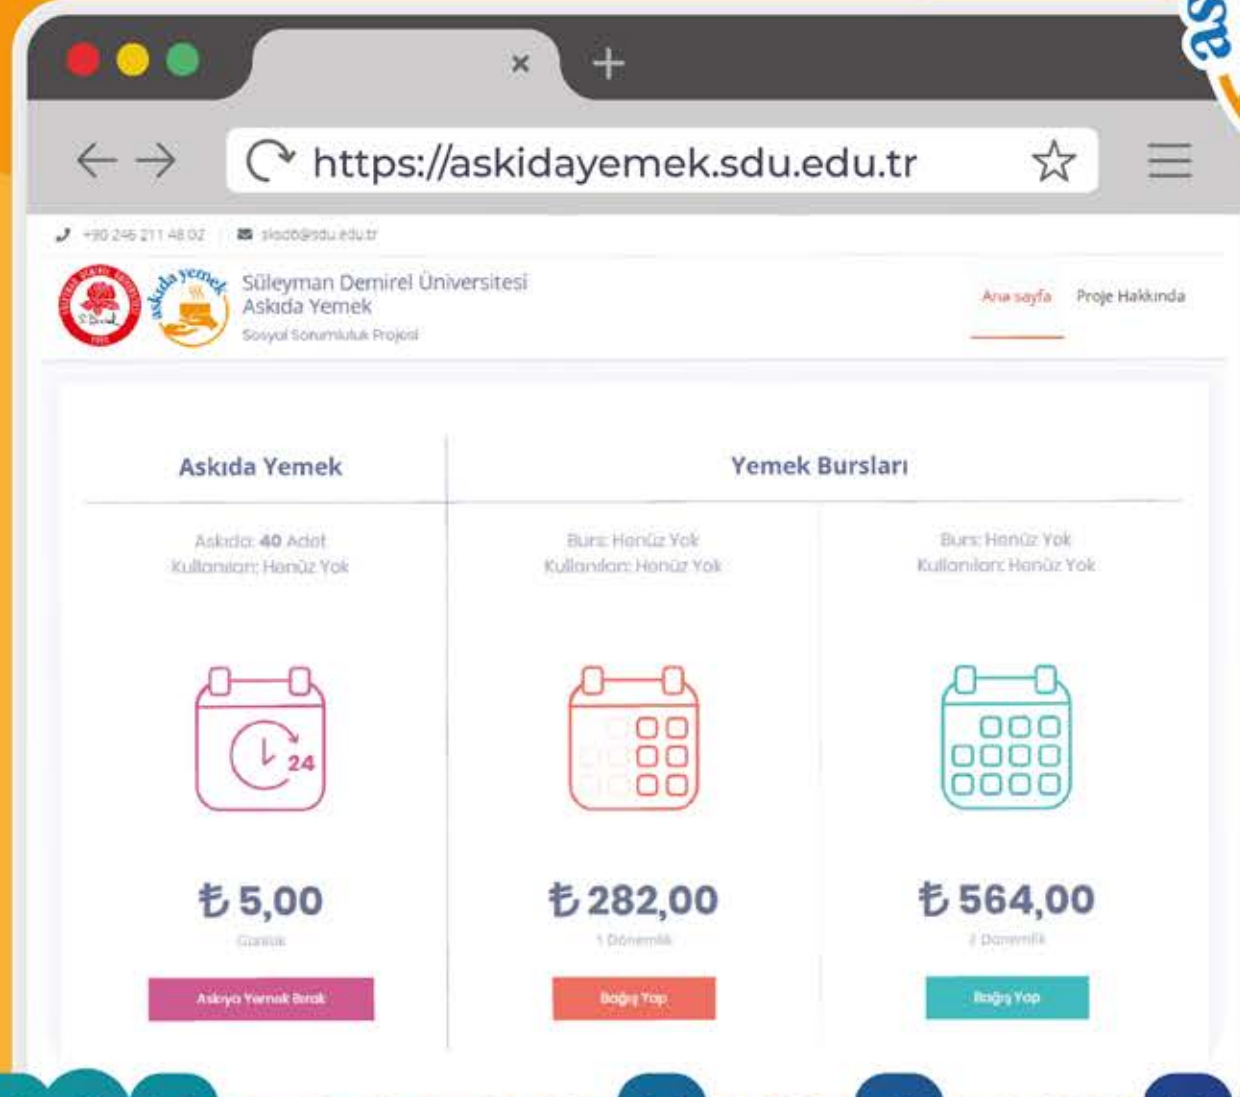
https://askidayemek.sdu.edu.tr

+90 246 211 48 02 | skdb@sdu.edu.tr

Süleyman Demirel Üniversitesi
Askıda Yemek
Sosyal Sorumluluk Projesi

Ana sayfa Proje Hakkında

Askıda Yemek

Yemek Bursları

Askıda: 40 Adet
Kullanılan: Henüz Yok

Burs: Henüz Yok
Kullanılan: Henüz Yok

Burs: Henüz Yok
Kullanılan: Henüz Yok

24

₺ 5,00
Günlük
Askıya Yemek Bırak

₺ 282,00
1 Dönemlik
Bağış Yap

₺ 564,00
2 Dönemlik
Bağış Yap